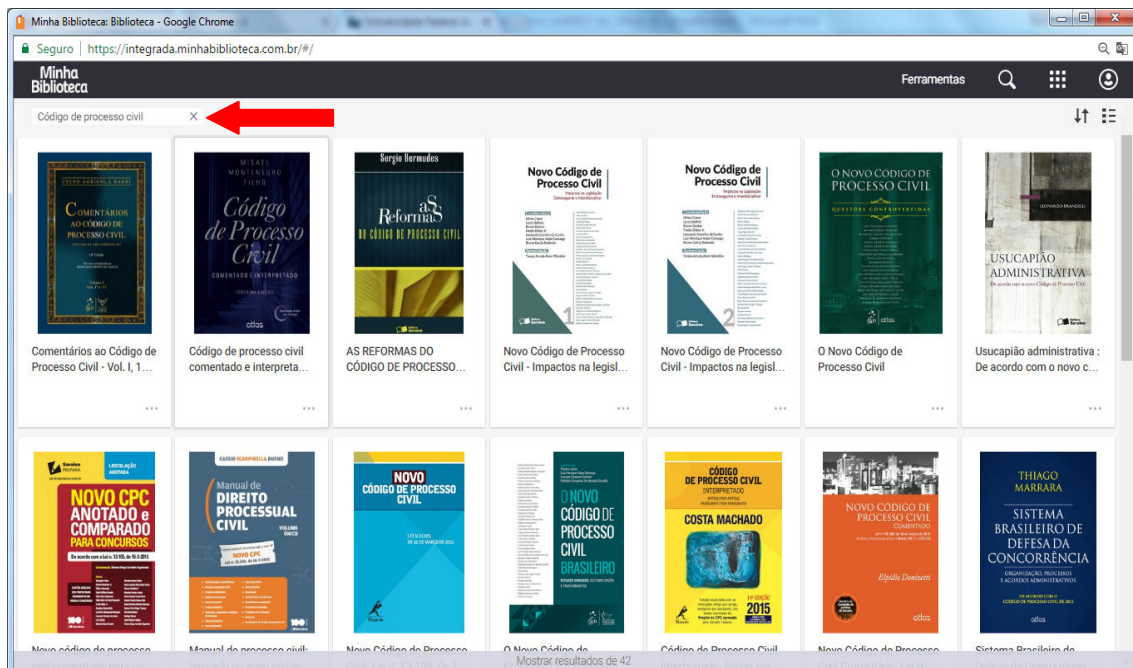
Minha Biblioteca: Biblioteca - Google Chrome

Seguro | https://integrada.minhabiblioteca.com.br/#/

Minha Biblioteca

Ferramentas

Código de processo civil ×

CELSO AGRÍCOLA BARBI
COMENTÁRIOS AO CÓDIGO DE PROCESSO CIVIL

Comentários ao Código de Processo Civil - Vol. I, 1...

MISAEL MONTENEGRO FILHO
Código de Processo Civil
COMENTADO E INTERPRETADO
atlas

Código de processo civil comentado e interpreta...

Sergio Bermudes
As Reformas do Código de Processo Civil

AS REFORMAS DO CÓDIGO DE PROCESSO...

Novo Código de Processo Civil
Impactos na Legislação Extravagante e Interdisciplinar
1

Novo Código de Processo Civil - Impactos na legisl...

Novo Código de Processo Civil
Impactos na Legislação Extravagante e Interdisciplinar
2

Novo Código de Processo Civil - Impactos na legisl...

O NOVO CÓDIGO DE PROCESSO CIVIL
QUESTÕES CONTROVERTIDAS

O Novo Código de Processo Civil

LEONARDO BRANDELLI
USUCAPIÃO ADMINISTRATIVA
De acordo com o novo Código de Processo Civil

Usucapião administrativa : De acordo com o novo c...

Saraiva
LEGISLAÇÃO ANOTADA
NOVO CPC ANOTADO e COMPARADO PARA CONCURSOS
De acordo com a Lei n. 13.105, de 16-3-2015

Novo código de processo...

CASSIO SCARPINELLA BUENO
Manual de DIREITO PROCESSUAL CIVIL
VOLUME ÚNICO
NOVO CPC

Manual de processo civil:...

NOVO CÓDIGO DE PROCESSO CIVIL

Novo Código de Processo...

O NOVO CÓDIGO DE PROCESSO CIVIL BRASILEIRO

O Novo Código de...

CÓDIGO DE PROCESSO CIVIL INTERPRETADO
COSTA MACHADO
2015

Código de Processo Civil...

NOVO CÓDIGO DE PROCESSO CIVIL COMENTADO
Elpídio Donizetti
atlas

Novo Código de Processo...

THIAGO MARRARA
SISTEMA BRASILEIRO DE DEFESA DA CONCORRÊNCIA
ORGANIZAÇÃO, PROCESSOS E ACORDOS ADMINISTRATIVOS
atlas

Sistema Brasileiro de...

Mostrar resultados de 42